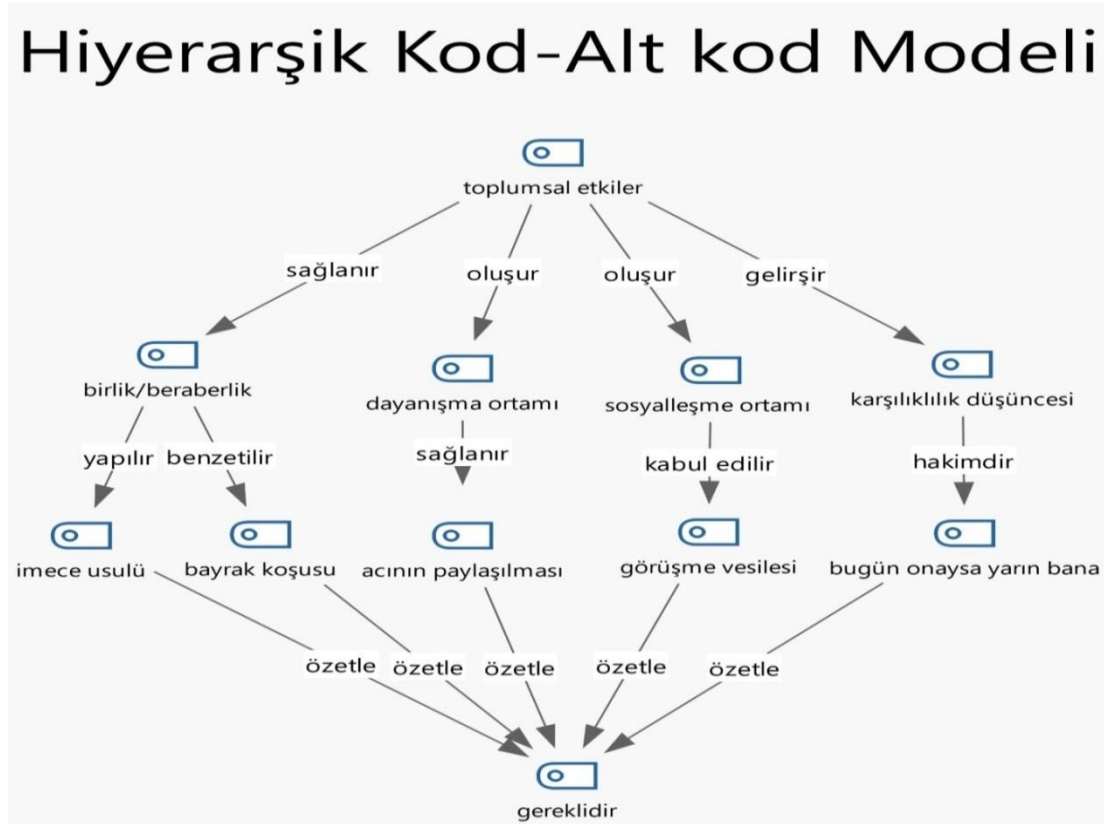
Hiyerarşik Kod-Alt kod Modeli

toplumsal etkiler

sağlanır
oluşur
oluşur
gelirşir

birlik/beraberlik
dayanışma ortamı
sosyalleşme ortamı
karşılıklılık düşüncesi

yapılır
benzetilir
sağlanır
kabul edilir
hakimdir

imece usulü
bayrak koşusu
acının paylaşılması
görüşme vesilesi
bugün onaysa yarın bana

özetle
özetle
özetle
özetle
özetle

gereklidir